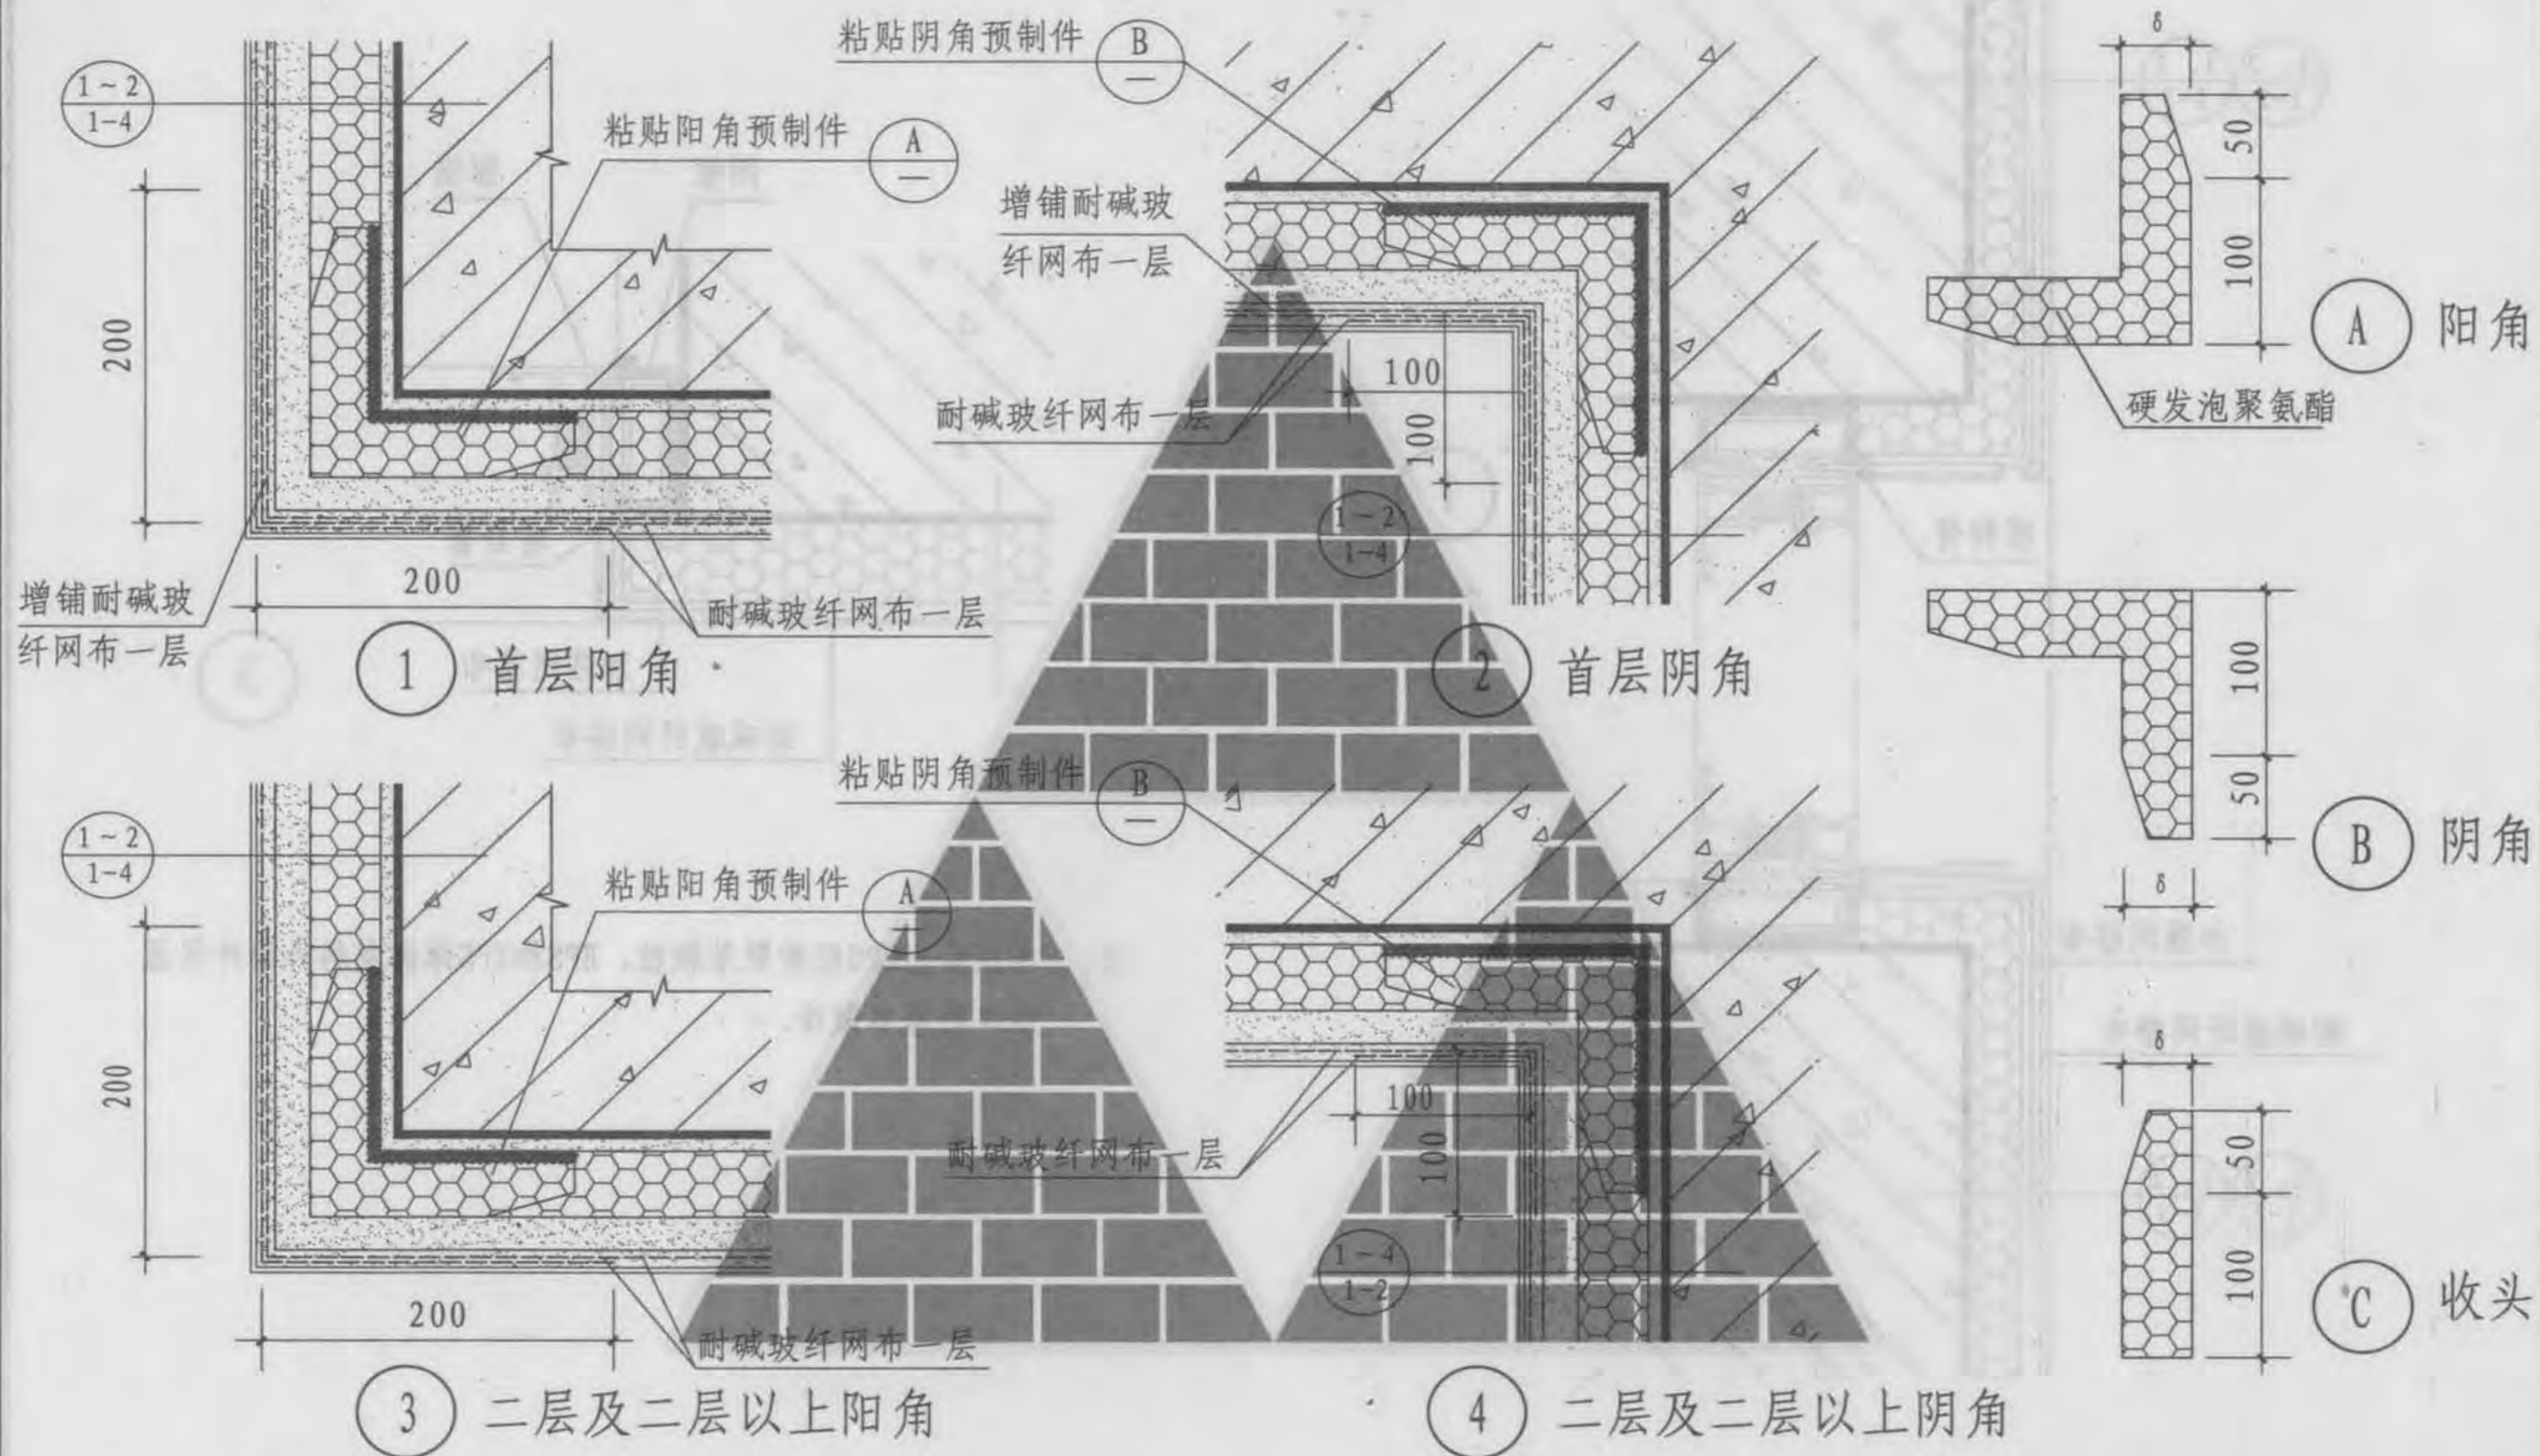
$\frac{1-2}{1-4}$

粘贴阳角预制件 $\frac{A}{—}$

200

200

增铺耐碱玻纤网布一层

耐碱玻纤网布一层

1 首层阳角

粘贴阴角预制件 $\frac{B}{—}$

增铺耐碱玻纤网布一层

耐碱玻纤网布一层

100

100

$\frac{1-2}{1-4}$

2 首层阴角

δ

50

100

A 阳角

硬发泡聚氨酯

100

50

B 阴角

δ

$\frac{1-2}{1-4}$

粘贴阳角预制件 $\frac{A}{—}$

200

200

耐碱玻纤网布一层

3 二层及二层以上阳角

粘贴阴角预制件 $\frac{B}{—}$

100

100

耐碱玻纤网布一层

$\frac{1-4}{1-2}$

4 二层及二层以上阴角

δ

50

100

C 收头